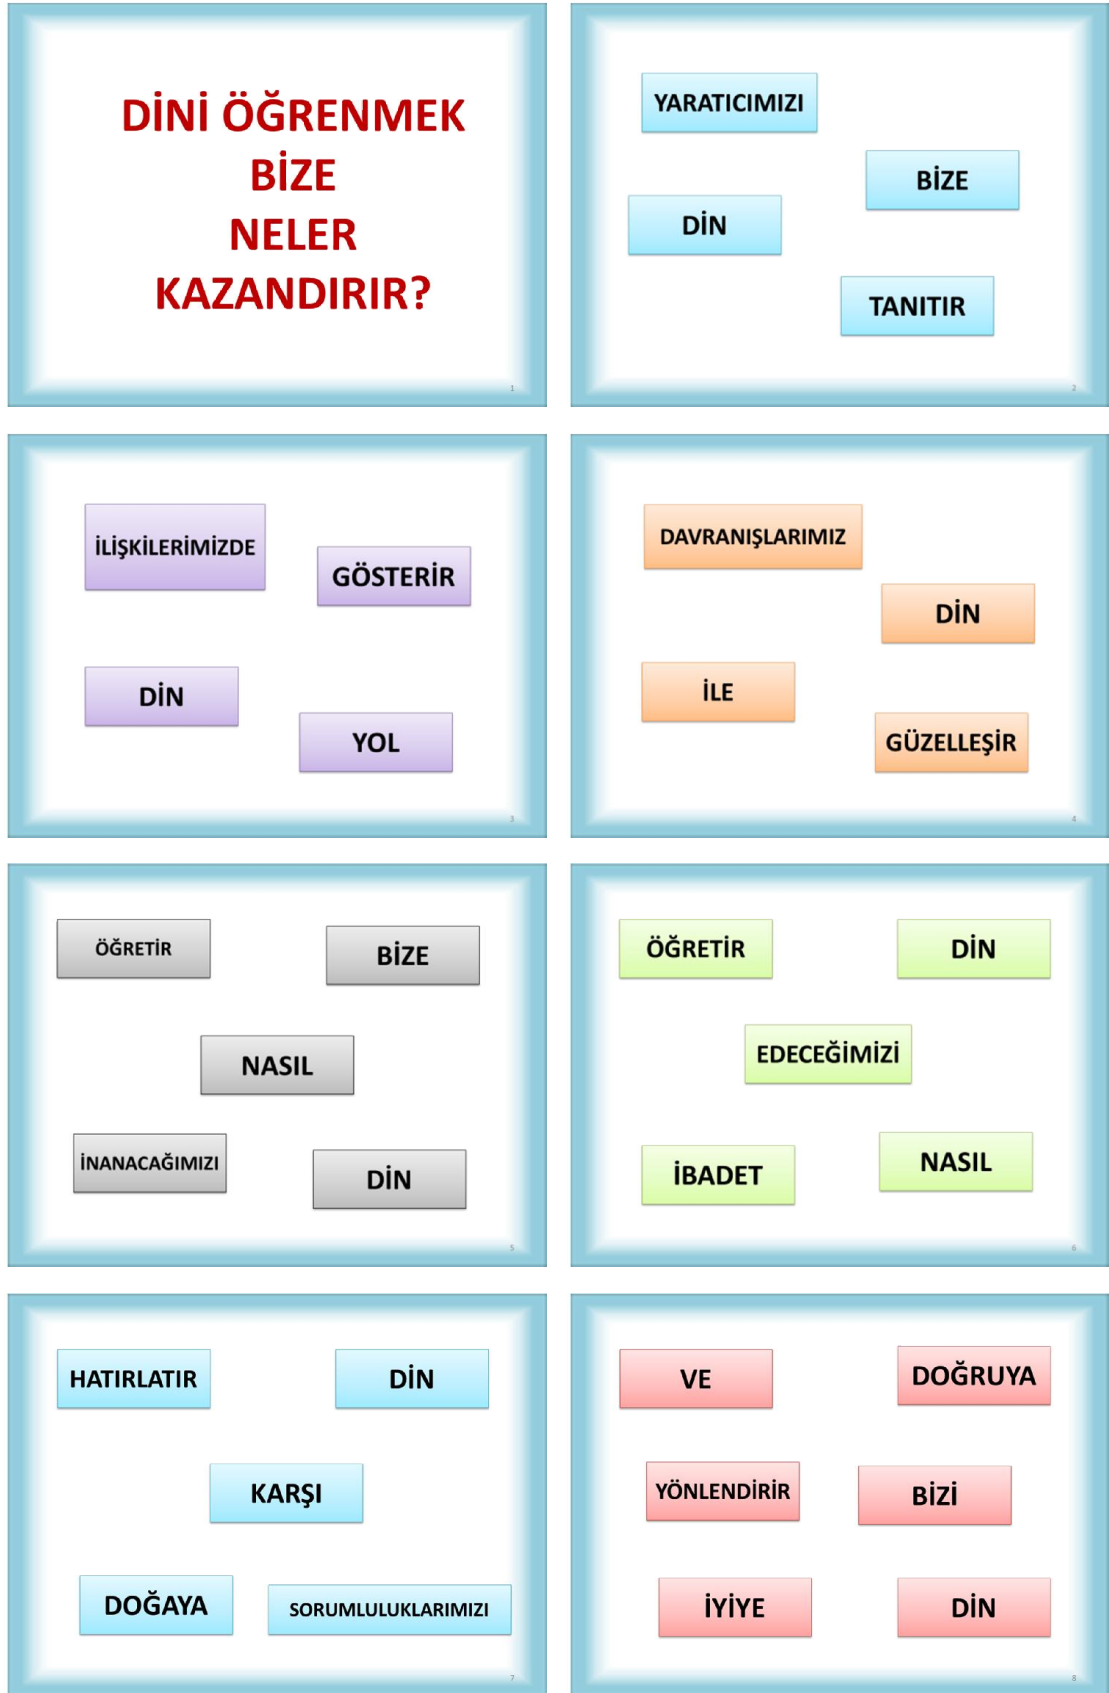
DİNİ ÖĞRENMEK
BİZE
NELER
KAZANDIRIR?

1

YARATICIMIZI

BİZE

DİN

TANITIR

2

İLİŞKİLERİMİZDE

GÖSTERİR

DİN

YOL

3

DAVRANIŞLARIMIZ

DİN

İLE

GÜZELLEŞİR

4

ÖĞRETİR

BİZE

NASIL

İNANACAĞIMIZI

DİN

5

ÖĞRETİR

DİN

EDECEĞİMİZİ

İBADET

NASIL

6

HATIRLATIR

DİN

KARŞI

DOĞAYA

SORUMLULUKLARIMIZI

7

VE

DOĞRUYA

YÖNLENDİRİR

BİZİ

İYİYE

DİN

8